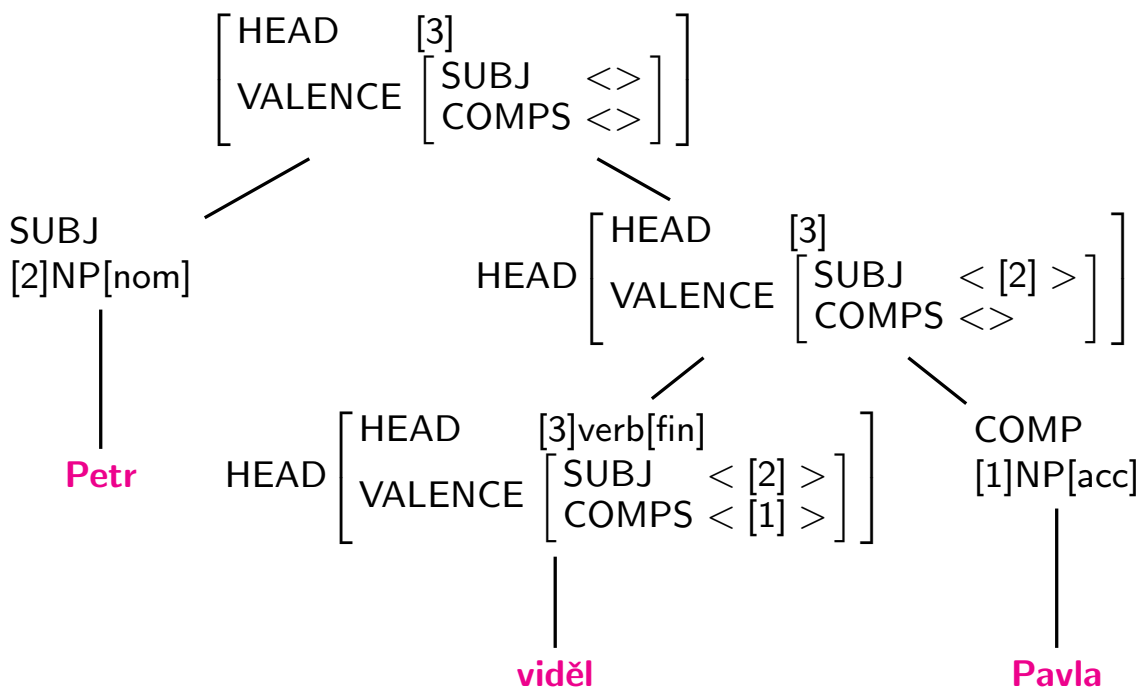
$\begin{bmatrix} \text{HEAD} & [3] \\ \text{VALENCE} & \begin{bmatrix} \text{SUBJ} & <> \\ \text{COMPS} & <> \end{bmatrix} \end{bmatrix}$

SUBJ
[2]NP[nom]

HEAD $\begin{bmatrix} \text{HEAD} & [3] \\ \text{VALENCE} & \begin{bmatrix} \text{SUBJ} & <[2]> \\ \text{COMPS} & <> \end{bmatrix} \end{bmatrix}$

Petr

HEAD $\begin{bmatrix} \text{HEAD} & \text{[3]verb[fin]} \\ \text{VALENCE} & \begin{bmatrix} \text{SUBJ} & <[2]> \\ \text{COMPS} & <[1]> \end{bmatrix} \end{bmatrix}$

COMP
[1]NP[acc]

viděl

Pavla